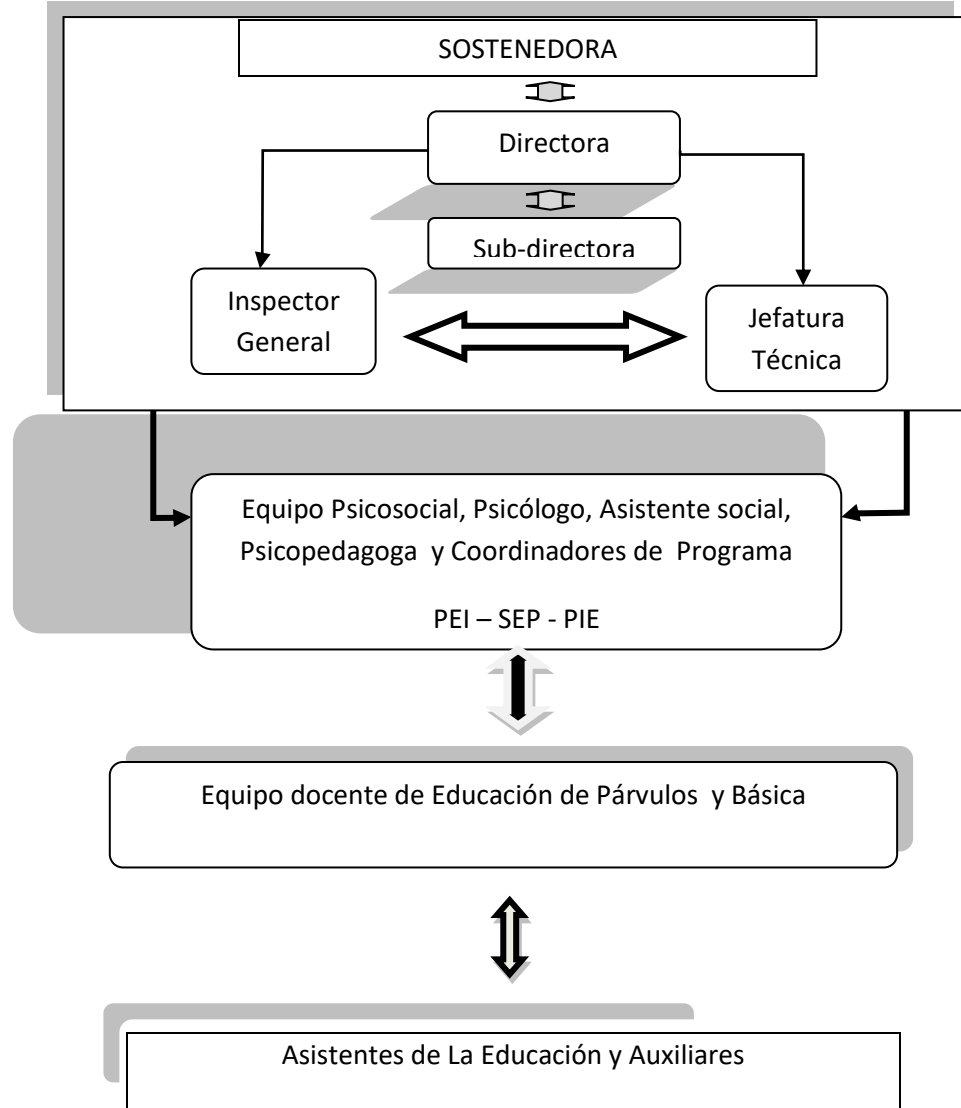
SOSTENEDORA

Directora

Sub-directora

Inspector General

Jefatura Técnica

Equipo Psicosocial, Psicólogo, Asistente social, Psicopedagoga y Coordinadores de Programa

PEI – SEP - PIE

Equipo docente de Educación de Párvulos y Básica

Asistentes de La Educación y Auxiliares